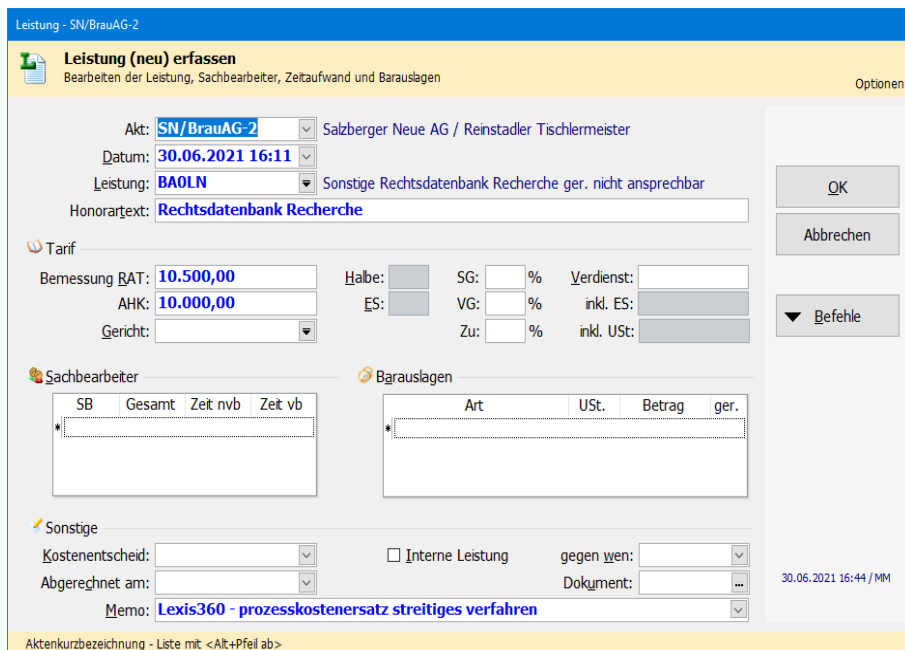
Leistung - SN/BrauAG-2

Leistung (neu) erfassen
Bearbeiten der Leistung, Sachbearbeiter, Zeitaufwand und Barauslagen

Optionen

Akt: SN/BrauAG-2 Salzberger Neue AG / Reinstadler Tischlermeister
Datum: 30.06.2021 16:11
Leistung: BA0LN Sonstige Rechtsdatenbank Recherche ger. nicht ansprechbar
Honorartext: Rechtsdatenbank Recherche

OK
Abbrechen
Befehle

Tarif
Bemessung RAT: 10.500,00
AHK: 10.000,00
Gericht:
Halbe:
ES:
SG: %
VG: %
Zu: %
Verdienst:
inkl. ES:
inkl. USt:

Sachbearbeiter

| SB | Gesamt | Zeit nvb | Zeit vb |
|---|---|---|---|
| * | | | |

Barauslagen

| Art | USt. | Betrag | ger. |
|---|---|---|---|
| * | | | |

Sonstige
Kostenentscheid:
Interne Leistung
gegen wen:
Abgerechnet am:
Dokument: ...
Memo: Lexis360 - prozesskostenersatz streitiges verfahren

30.06.2021 16:44 / MM

Aktenkurzbezeichnung - Liste mit <Alt+Pfeil ab>